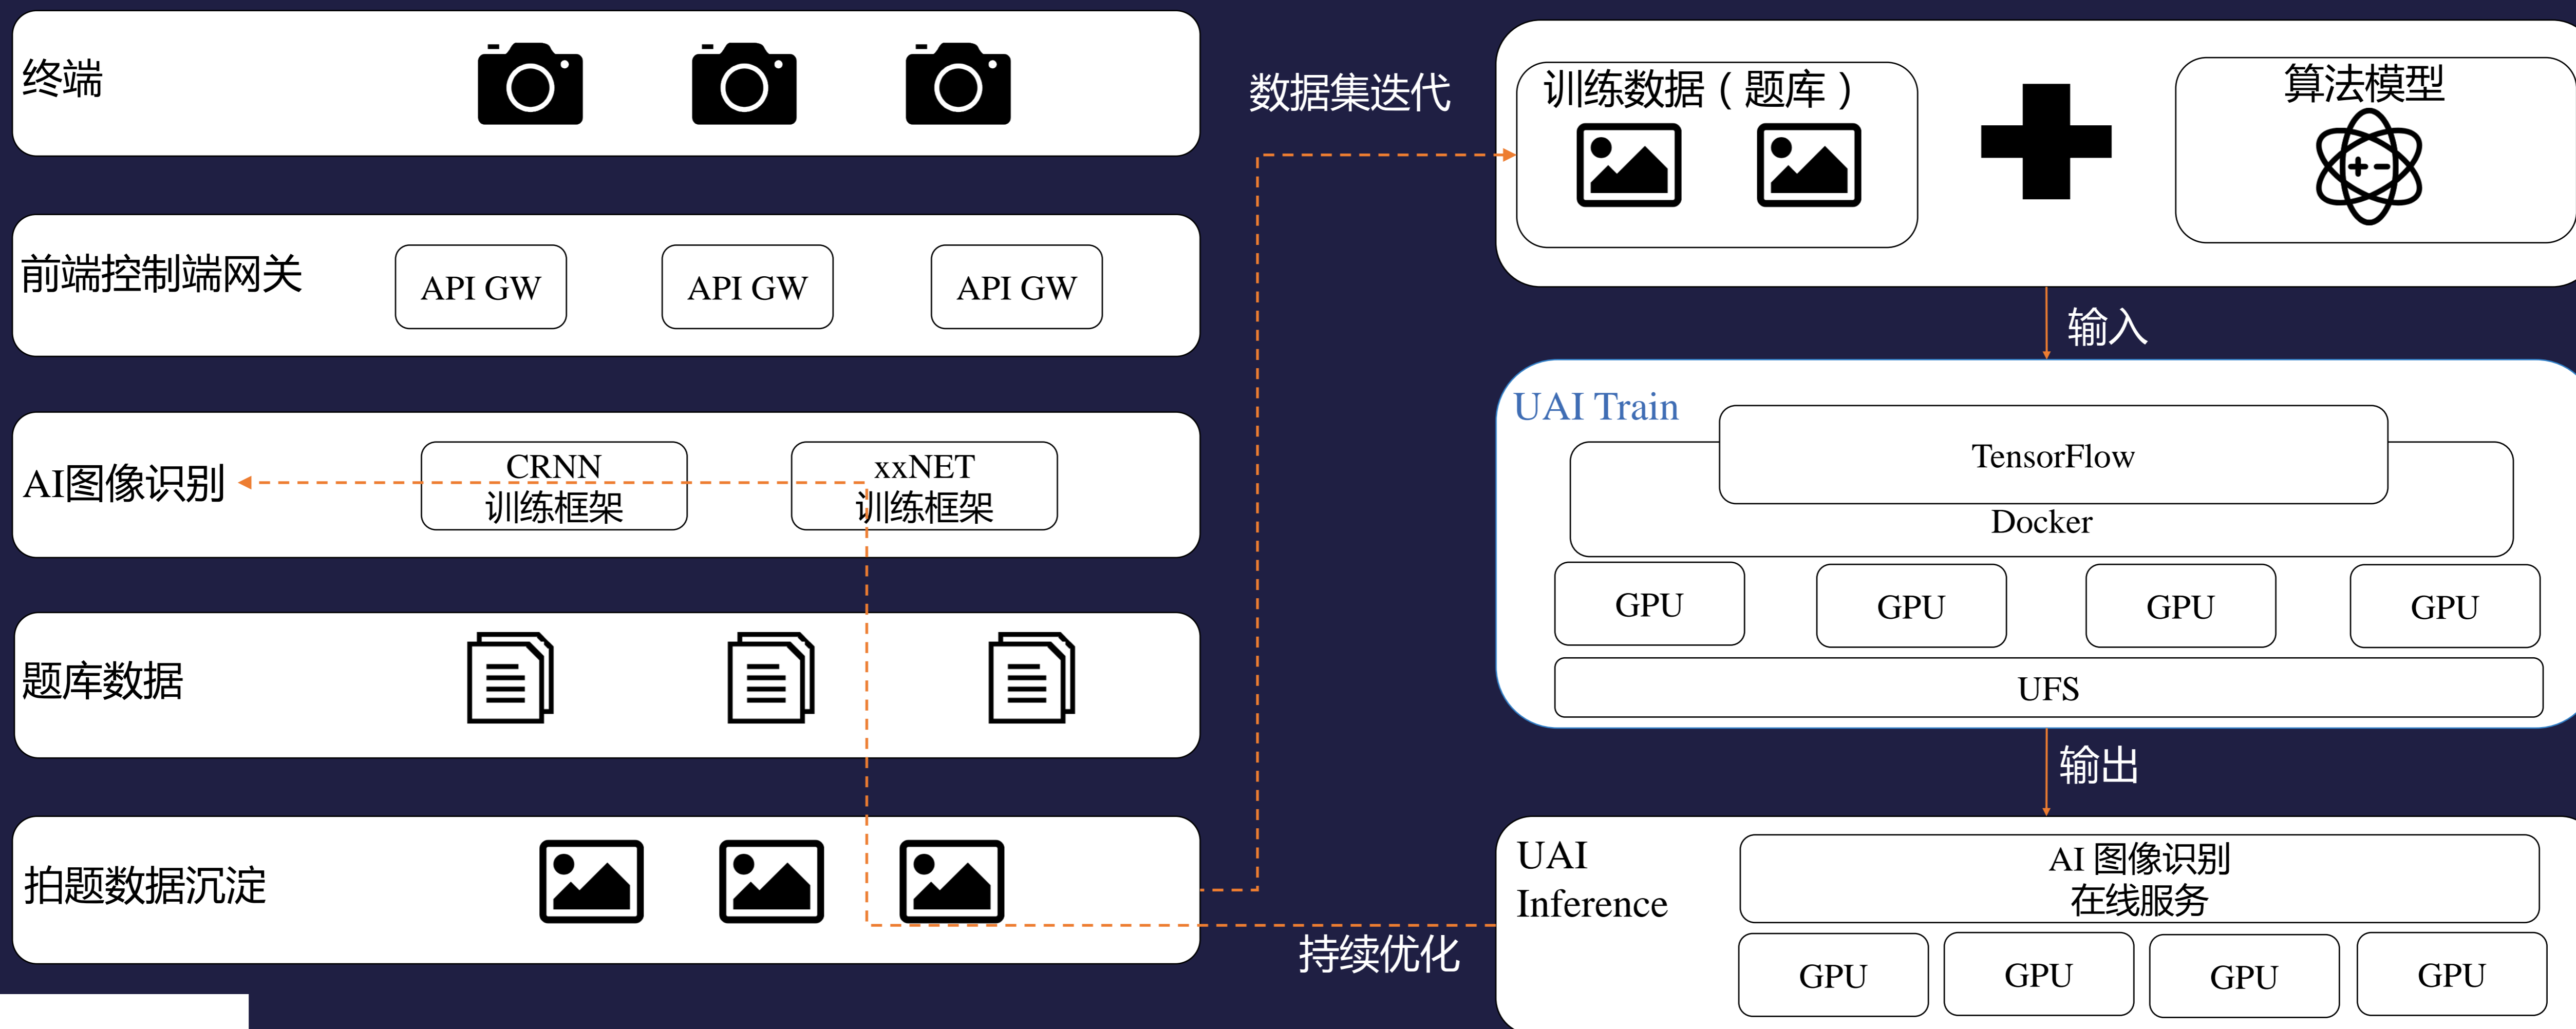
终端

前端控制端网关

API GW

API GW

API GW

AI图像识别

CRNN
训练框架

xxNET
训练框架

题库数据

拍题数据沉淀

数据集迭代

训练数据（题库）

算法模型

输入

UAI Train

TensorFlow

Docker

GPU

GPU

GPU

GPU

UFS

输出

UAI
Inference

AI 图像识别
在线服务

GPU

GPU

GPU

GPU

持续优化